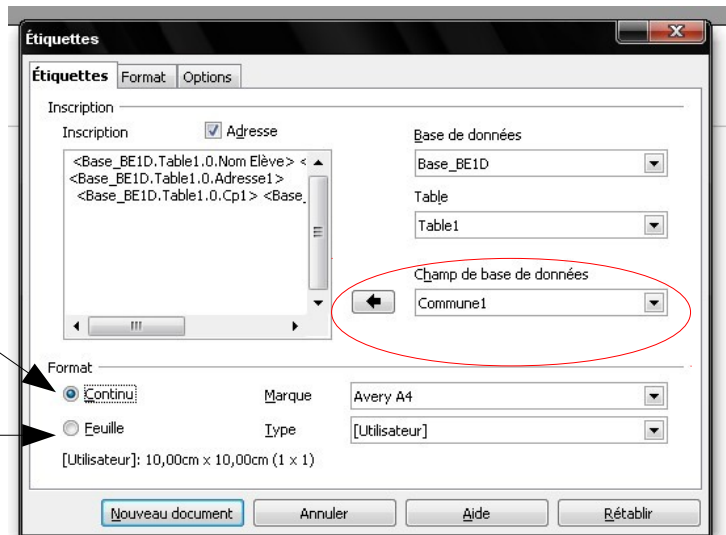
Étiquettes

Étiquettes | Format | Options

Inscription

Inscription

Adresse

<Base_BE1D.Table1.0.Nom Elève> <
<Base_BE1D.Table1.0.Adresse1>
<Base_BE1D.Table1.0.Cp1> <Base_

Base de données

Base_BE1D

Table

Table1

Champ de base de données

Commune1

Format

Continu

Marque

Avery A4

Feuille

Type

[Utilisateur]

[Utilisateur]: 10,00cm x 10,00cm (1 x 1)

Nouveau document | Annuler | Aide | Rétablir